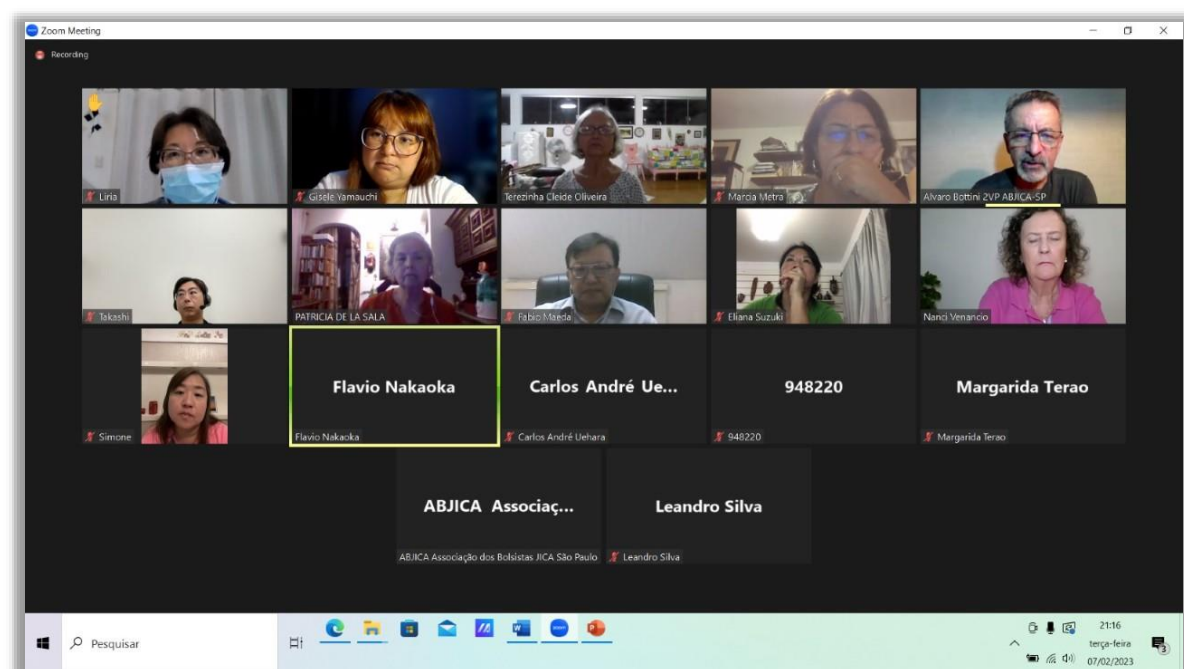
Zoom Meeting

Recording

Liria

Gisele Yamauchi

Terezinha Cleide Oliveira

Marcia Metra

Alvaro Bottini 2VP ABJICA-SP

Takashi

PATRICIA DE LA SALA

Fabio Maeda

Eliana Suzuki

Nanci Venancio

Simone

Flavio Nakaoka

Flavio Nakaoka

Carlos André Ue...

Carlos André Uehara

948220

948220

Margarida Terao

Margarida Terao

ABJICA Associaç...

ABJICA Associação dos Bolsistas JICA São Paulo

Leandro Silva

Leandro Silva

Pesquisar

21:16
terça-feira
07/02/2023